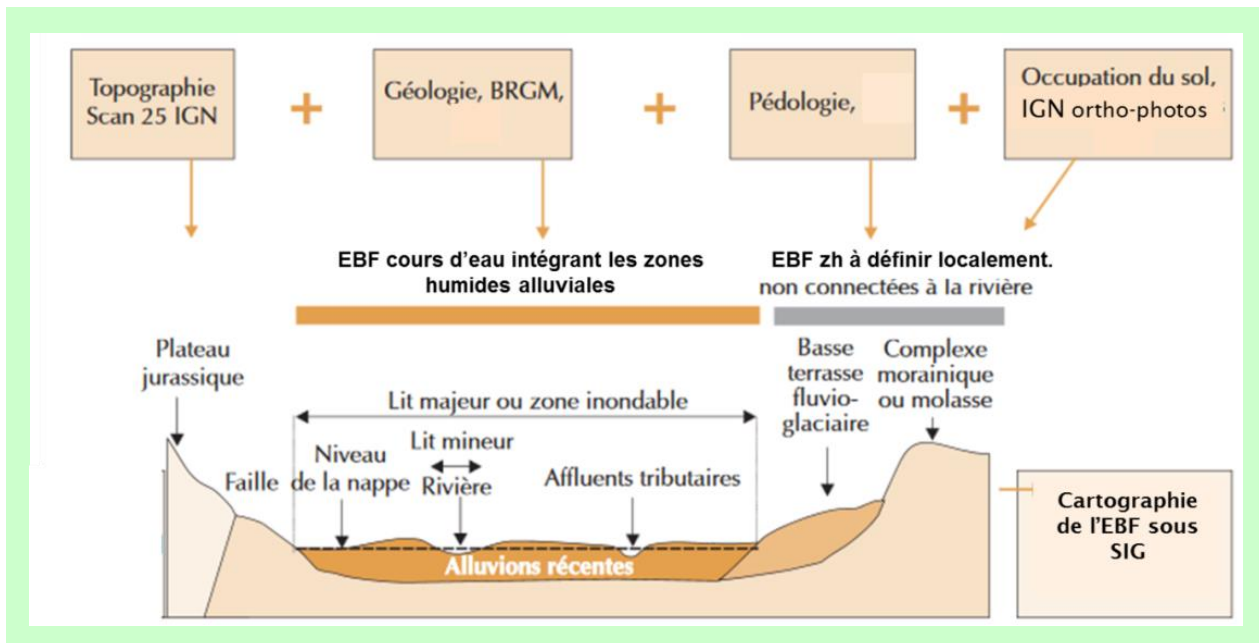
Topographie Scan 25 IGN

+

Géologie, BRGM,

+

Pédologie,

+

Occupation du sol, IGN ortho-photos

EBF cours d'eau intégrant les zones humides alluviales

EBF zh à définir localement. non connectées à la rivière

Plateau jurassique

Lit majeur ou zone inondable

Basse terrasse fluvio-glaciaire

Complexe morainique ou molasse

Faille

Niveau de la nappe

Lit mineur

Rivière

Affluents tributaires

Alluvions récentes

Cartographie de l'EBF sous SIG